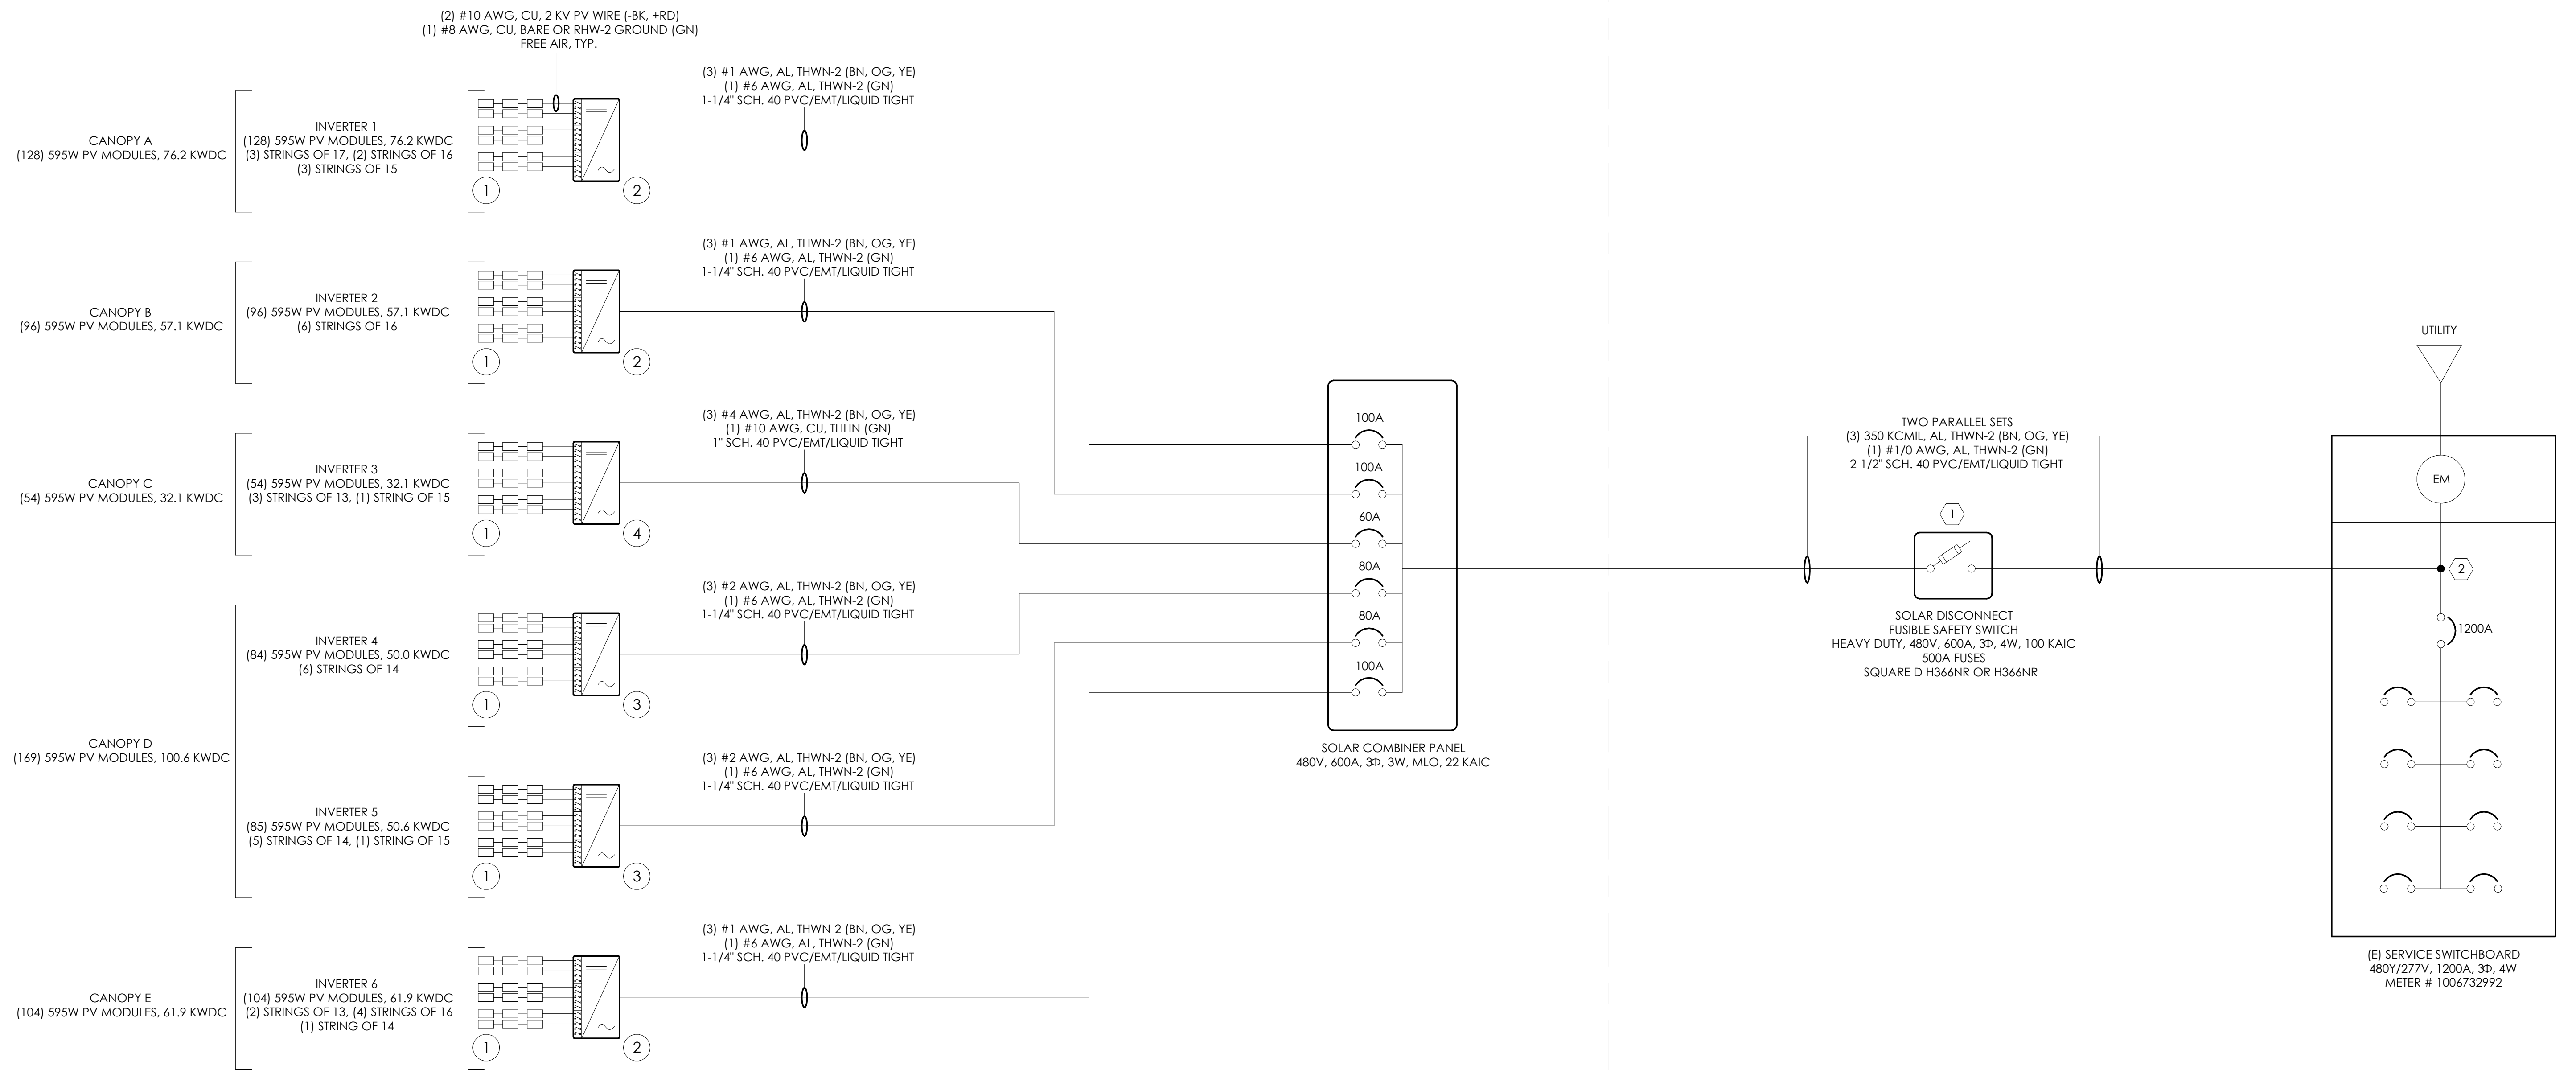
(2) #10 AWG, CU, 2 KV PV WIRE (-BK, +RD)
(1) #8 AWG, CU, BARE OR RHW-2 GROUND (GN)
FREE AIR, TYP.

(3) #1 AWG, AL, THWN-2 (BN, OG, YE)
(1) #6 AWG, AL, THWN-2 (GN)
1-1/4" SCH. 40 PVC/EMT/LIQUID TIGHT

CANOPY A
(128) 595W PV MODULES, 76.2 KWDC

INVERTER 1
(128) 595W PV MODULES, 76.2 KWDC
(3) STRINGS OF 17, (2) STRINGS OF 16
(3) STRINGS OF 15

1 2

(3) #1 AWG, AL, THWN-2 (BN, OG, YE)
(1) #6 AWG, AL, THWN-2 (GN)
1-1/4" SCH. 40 PVC/EMT/LIQUID TIGHT

CANOPY B
(96) 595W PV MODULES, 57.1 KWDC

INVERTER 2
(96) 595W PV MODULES, 57.1 KWDC
(6) STRINGS OF 16

1 2

(3) #4 AWG, AL, THWN-2 (BN, OG, YE)
(1) #10 AWG, CU, THHN (GN)
1" SCH. 40 PVC/EMT/LIQUID TIGHT

CANOPY C
(54) 595W PV MODULES, 32.1 KWDC

INVERTER 3
(54) 595W PV MODULES, 32.1 KWDC
(3) STRINGS OF 13, (1) STRING OF 15

1 4

(3) #2 AWG, AL, THWN-2 (BN, OG, YE)
(1) #6 AWG, AL, THWN-2 (GN)
1-1/4" SCH. 40 PVC/EMT/LIQUID TIGHT

INVERTER 4
(84) 595W PV MODULES, 50.0 KWDC
(6) STRINGS OF 14

1 3

CANOPY D
(169) 595W PV MODULES, 100.6 KWDC

(3) #2 AWG, AL, THWN-2 (BN, OG, YE)
(1) #6 AWG, AL, THWN-2 (GN)
1-1/4" SCH. 40 PVC/EMT/LIQUID TIGHT

INVERTER 5
(85) 595W PV MODULES, 50.6 KWDC
(5) STRINGS OF 14, (1) STRING OF 15

1 3

(3) #1 AWG, AL, THWN-2 (BN, OG, YE)
(1) #6 AWG, AL, THWN-2 (GN)
1-1/4" SCH. 40 PVC/EMT/LIQUID TIGHT

CANOPY E
(104) 595W PV MODULES, 61.9 KWDC

INVERTER 6
(104) 595W PV MODULES, 61.9 KWDC
(2) STRINGS OF 13, (4) STRINGS OF 16
(1) STRING OF 14

1 2

100A
100A
60A
80A
80A
100A

SOLAR COMBINER PANEL
480V, 600A, 3Φ, 3W, MLO, 22 KAIC

TWO PARALLEL SETS
(3) 350 KCMIL, AL, THWN-2 (BN, OG, YE)
(1) #1/0 AWG, AL, THWN-2 (GN)
2-1/2" SCH. 40 PVC/EMT/LIQUID TIGHT

1

SOLAR DISCONNECT
FUSIBLE SAFETY SWITCH
HEAVY DUTY, 480V, 600A, 3Φ, 4W, 100 KAIC
500A FUSES
SQUARE D H366NR OR H366NR

UTILITY

EM

2

1200A

(E) SERVICE SWITCHBOARD
480Y/277V, 1200A, 3Φ, 4W
METER # 1006732992